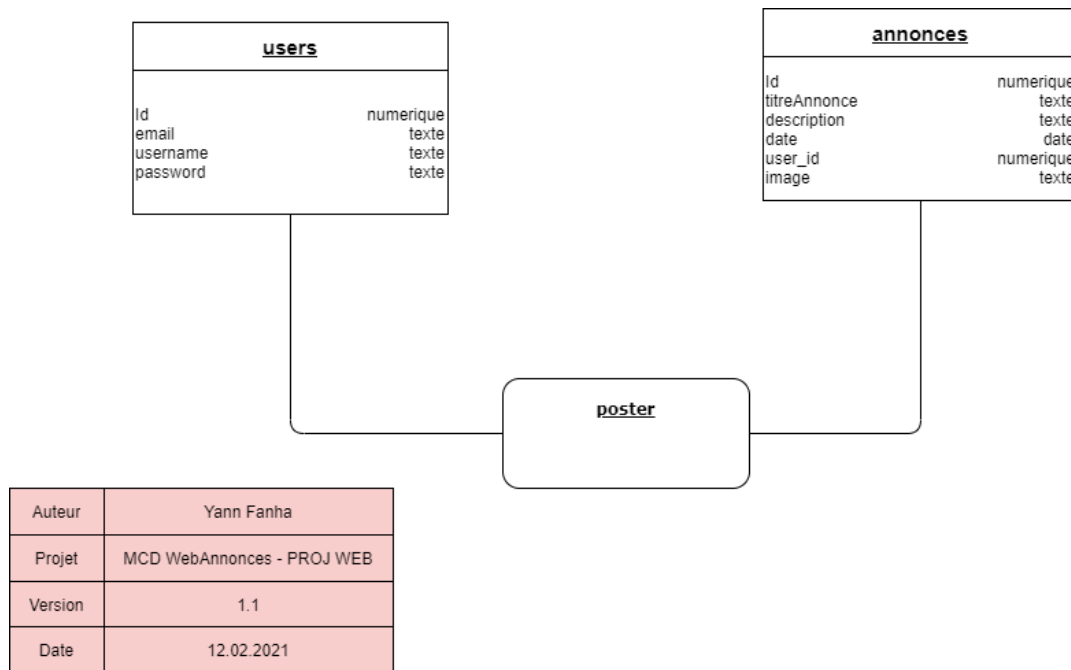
users

Id numerique
email texte
username texte
password texte

annonces

Id numerique
titreAnnonce texte
description texte
date date
user_id numerique
image texte

poster

| Auteur | Yann Fanha |
|---|---|
| Projet | MCD WebAnnonces - PROJ WEB |
| Version | 1.1 |
| Date | 12.02.2021 |